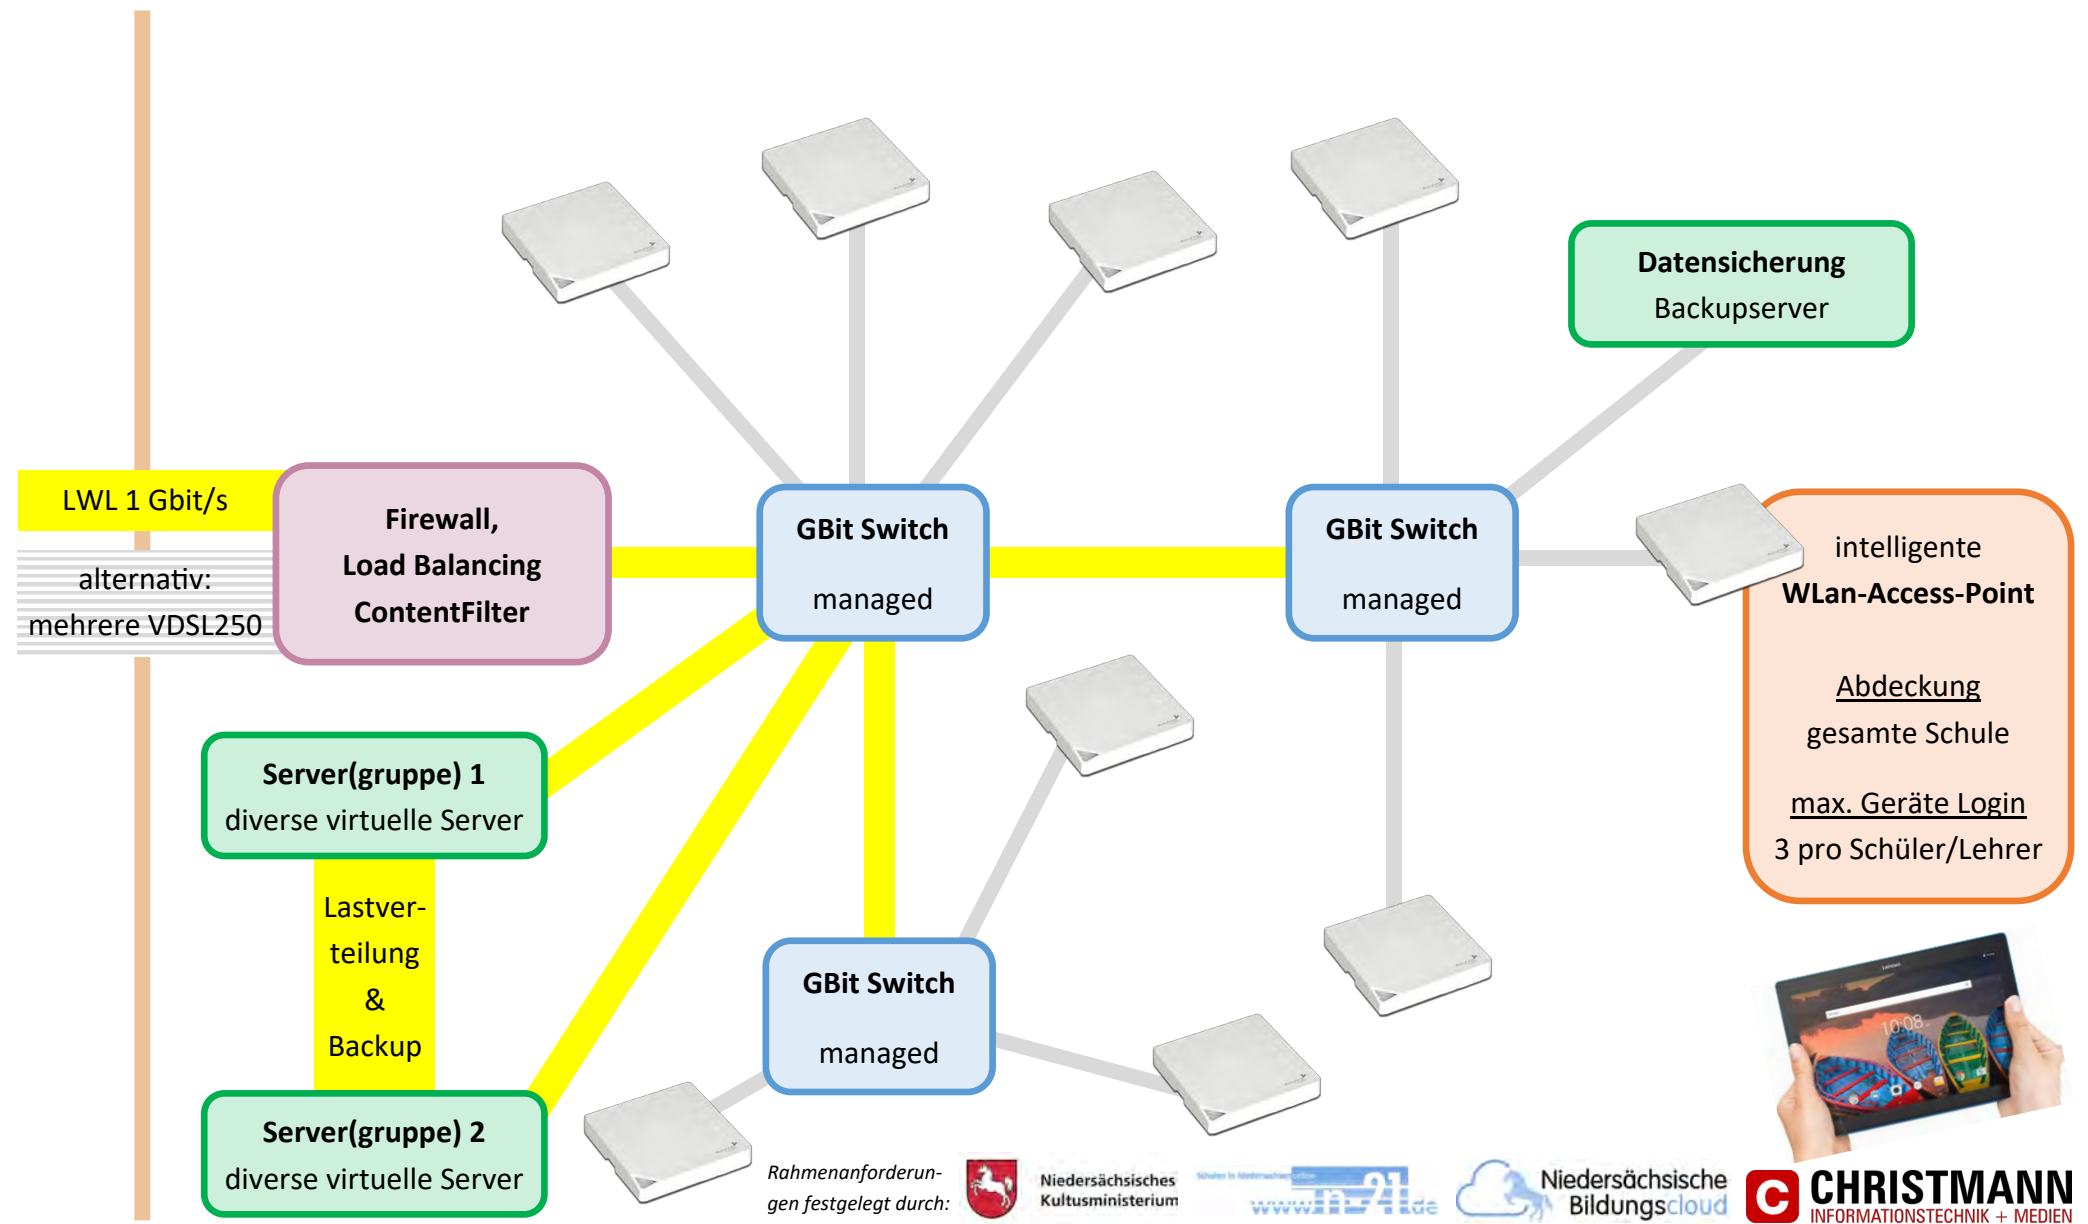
Datensicherung
Backupserver

LWL 1 Gbit/s

alternativ:
mehrere VDSL250

Firewall,
Load Balancing
ContentFilter

GBit Switch
managed

GBit Switch
managed

intelligente
WLan-Access-Point

Abdeckung
gesamte Schule

max. Geräte Login
3 pro Schüler/Lehrer

Server(gruppe) 1
diverse virtuelle Server

Lastverteilung
&
Backup

GBit Switch
managed

Server(gruppe) 2
diverse virtuelle Server

10:08

Rahmenanforderungen festgelegt durch:

Niedersächsisches Kultusministerium

www.n-21.de

Niedersächsische Bildungscloud

CHRISTMANN
INFORMATIONSTECHNIK + MEDIEN